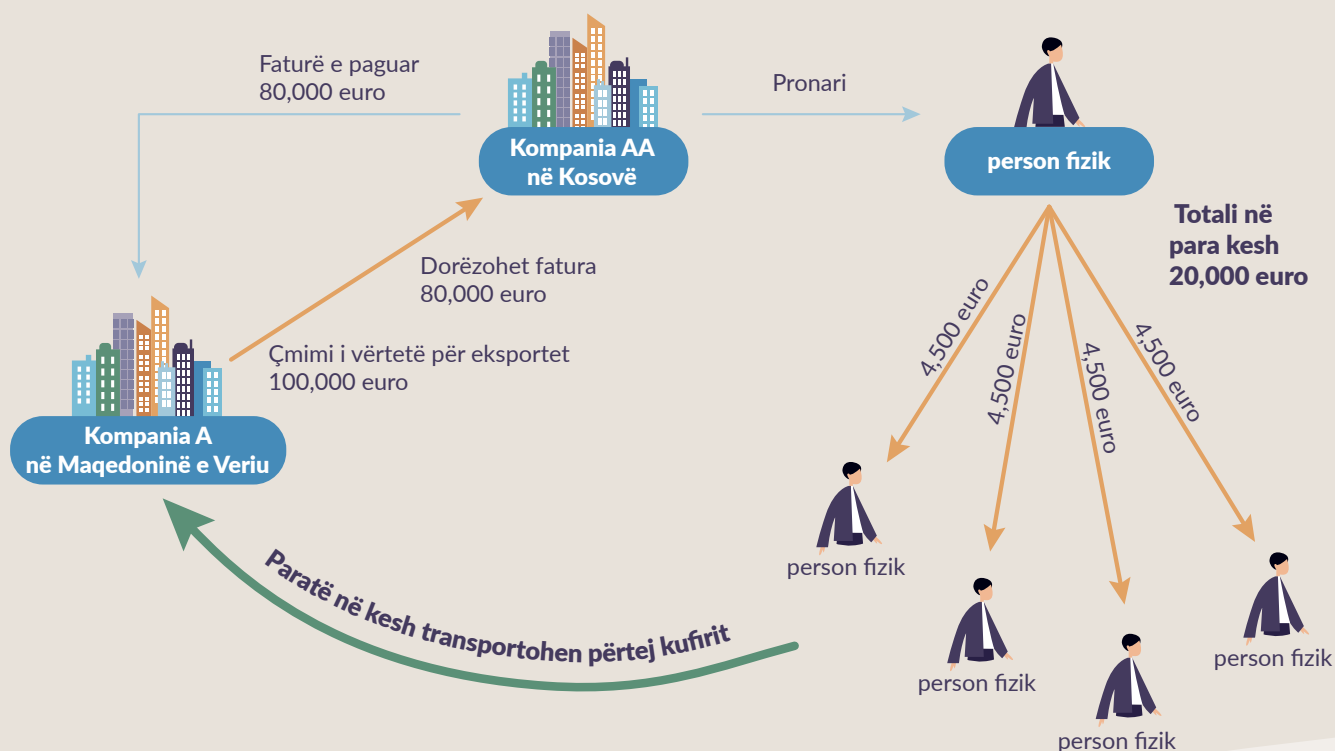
Faturë e paguar
80,000 euro

Kompania AA
në Kosovë

Pronari

person fizik

Totali në
para kesh
20,000 euro

Dorëzohet fatura
80,000 euro

Çmimi i vërtetë për eksportet
100,000 euro

Kompania A
në Maqedoninë e Veriu

4,500 euro

4,500 euro

4,500 euro

4,500 euro

Paratë në kesh transportohen përtej kufirit

person fizik

person fizik

person fizik

person fizik